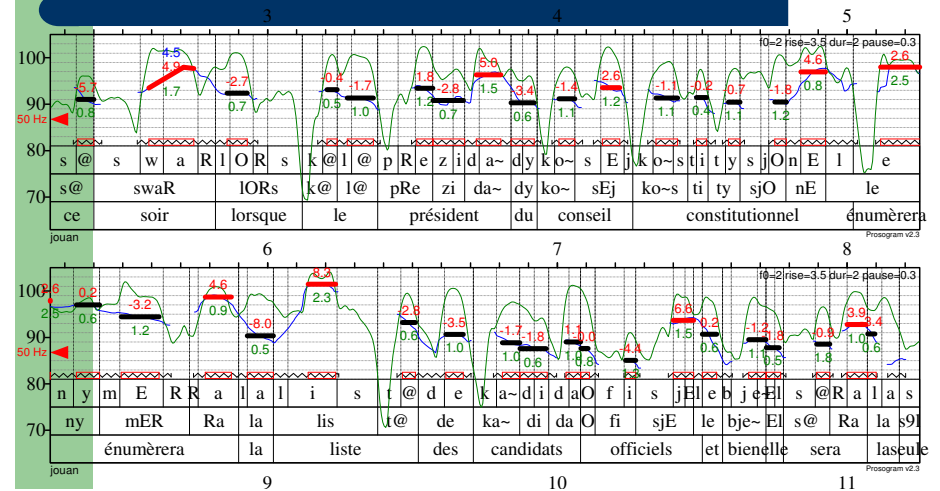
3 4 5

f0=2 rise=3.5 dur=2 pause=0.3

100
90
50 Hz
80
70

-5.7 0.8 4.5 4.9 1.7 -2.7 0.7 -0.4 0.5 -1.7 1.0 1.8 1.2 -2.8 0.7 5.0 1.5 3.4 0.6 1.4 1.1 2.6 1.2 -1.1 1.1 -0.2 0.4 -0.7 1.1 -1.8 1.2 4.6 0.8 2.6 2.5

| s | @ | s | w | a | R | l | O | R | s | k | @ | l | @ | p | R | e | z | i | d | a~ | d | y | k | o~ | s | E | j | k | o~ | s | t | i | t | y | s | j | O | n | E | l | e |
|---|---|---|---|---|---|---|---|---|---|---|---|---|---|---|---|---|---|---|---|---|---|---|---|---|---|---|---|---|---|---|---|---|---|---|---|---|---|---|---|---|---|

| s@ | swaR | lORs | k@ | l@ | pRe | zi | da~ | dy | ko~ | sEj | ko~s | ti | ty | sjO | nE | le |
|---|---|---|---|---|---|---|---|---|---|---|---|---|---|---|---|---|

| ce | soir | lorsque | le | président | du | conseil | constitutionnel | énumèrera |
|---|---|---|---|---|---|---|---|---|

jouan
Prosogram v2.3

6 7 8

f0=2 rise=3.5 dur=2 pause=0.3

100
90
50 Hz
80
70

6 2.5 0.2 0.6 -3.2 1.2 4.6 0.9 -8.0 0.5 8.3 2.3 2.8 0.6 3.5 1.0 -1.7 1.0 -1.8 0.6 1.1 0.8 0.0 4.4 6.6 1.5 0.2 0.6 -1.2 1.1 -1.8 0.5 -0.9 1.8 3.9 1.0 3.4 0.6

| n | y | m | E | R | R | a | l | a | l | i | s | t | @ | d | e | k | a~ | d | i | d | a | O | f | i | s | j | E | l | e | b | j | e | E | l | s | @ | R | a | l | a | s |
|---|---|---|---|---|---|---|---|---|---|---|---|---|---|---|---|---|---|---|---|---|---|---|---|---|---|---|---|---|---|---|---|---|---|---|---|---|---|---|---|---|---|

| ny | mER | Ra | la | lis | t@ | de | ka~ | di | da | O | fi | sjE | le | bje~ | El | s@ | Ra | la | s9l |
|---|---|---|---|---|---|---|---|---|---|---|---|---|---|---|---|---|---|---|---|

| énumèrera | la | liste | des | candidats | officiels | et | bienelle | sera | laseule |
|---|---|---|---|---|---|---|---|---|---|

jouan
Prosogram v2.3

9 10 11